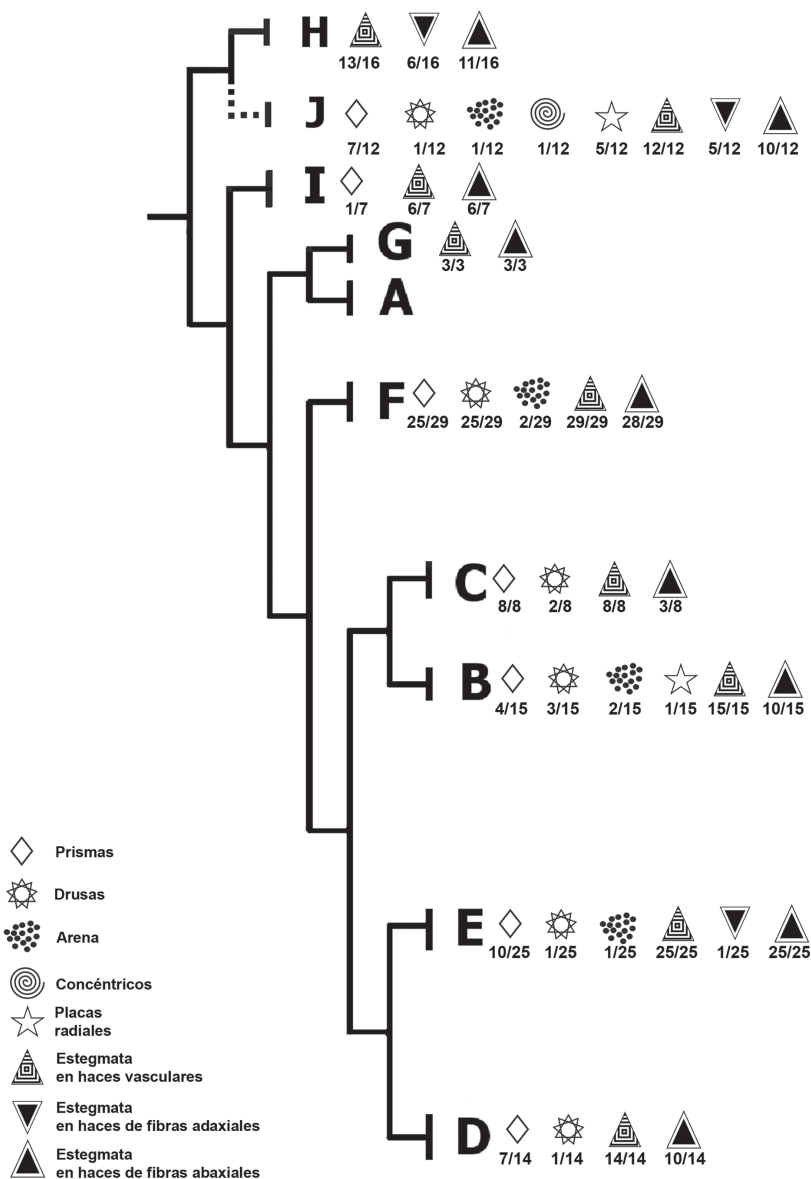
H 13/16 6/16 11/16

J 7/12 1/12 1/12 1/12 5/12 12/12 5/12 10/12

I 1/7 6/7 6/7

G 3/3 3/3

A

F 25/29 25/29 2/29 29/29 28/29

C 8/8 2/8 8/8 3/8

B 4/15 3/15 2/15 1/15 15/15 10/15

E 10/25 1/25 1/25 25/25 1/25 25/25

D 7/14 1/14 14/14 10/14

Prismas

Drusas

Arena

Concéntricos

Placas radiales

Estegmata en haces vasculares

Estegmata en haces de fibras adaxiales

Estegmata en haces de fibras abaxiales